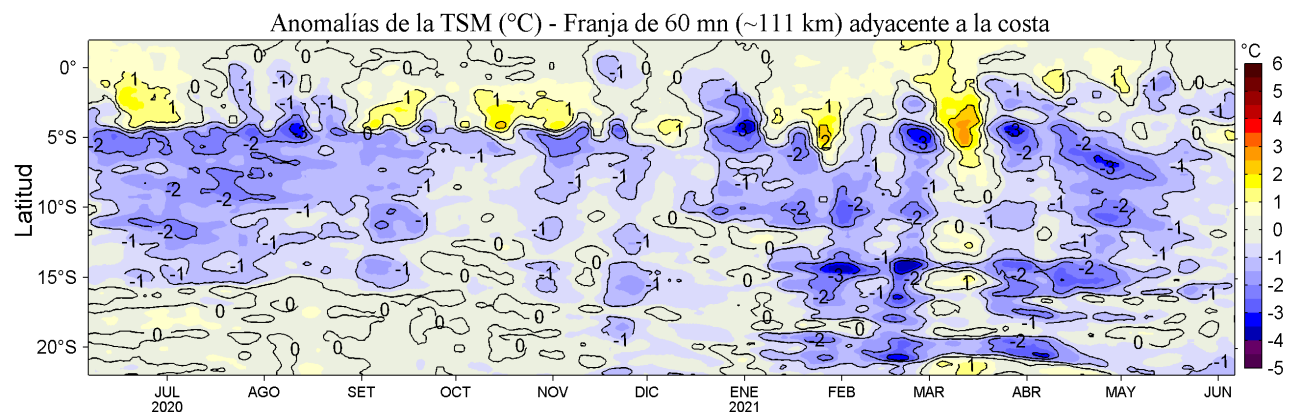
Anomalías de la TSM (°C) - Franja de 60 mn (~111 km) adyacente a la costa

Latitud

0°
5°S
10°S
15°S
20°S

JUL 2020
AGO
SET
OCT
NOV
DIC
ENE 2021
FEB
MAR
ABR
MAY
JUN

°C
6
5
4
3
2
1
0
-1
-2
-3
-4
-5

1
1
1
1
1
1
1
1
1
1
1
0
0
0
0
0
0
0
0
0
0
0
0
0
-1
-1
-1
-1
-1
-1
-1
-1
-1
-1
-1
-1
-1
-1
-1
-1
-1
-1
-1
-1
-1
-1
-1
-1
-2
-2
-2
-2
-2
-2
-2
-2
-2
-2
-2
-2
-2
-2
-2
-3
-3
-3
-3
-3
-3